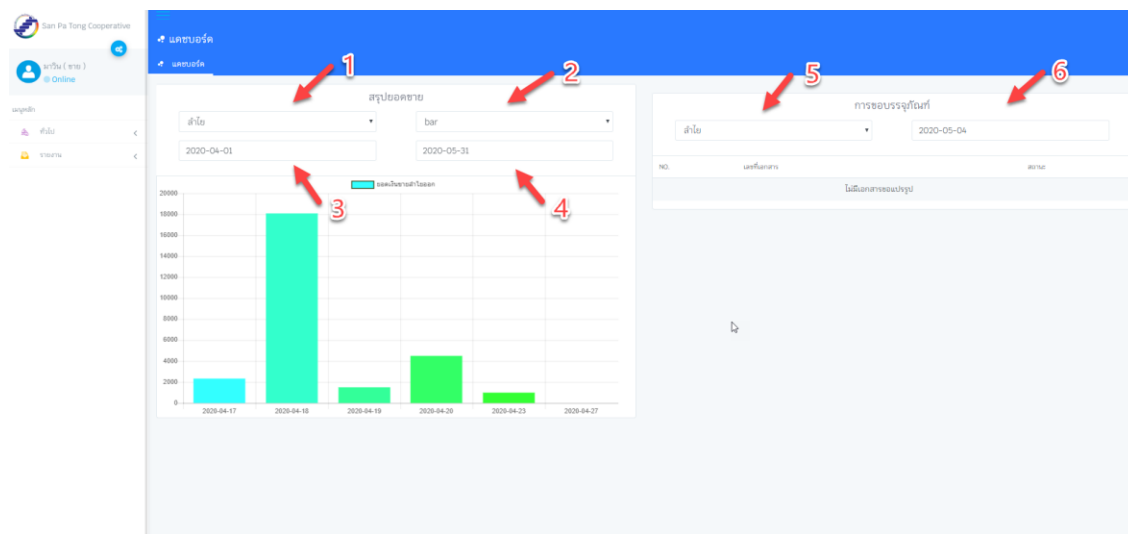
San Pa Tong Cooperative

มาวิน ( ชาย )
Online

เมนูหลัก
ทั่วไป
รายงาน

แดชบอร์ด
แดชบอร์ด

1
2
5
6

สรุปยอดขาย

ลำไย
bar
2020-04-01
2020-05-31

3
4

ยอดเงินขายลำไยออก

20000
18000
16000
14000
12000
10000
8000
6000
4000
2000
0

2020-04-17
2020-04-18
2020-04-19
2020-04-20
2020-04-23
2020-04-27

การขอบรรจุภัณฑ์

ลำไย
2020-05-04

NO.
เลขที่เอกสาร
สถานะ

ไม่มีเอกสารขอแปรรูป